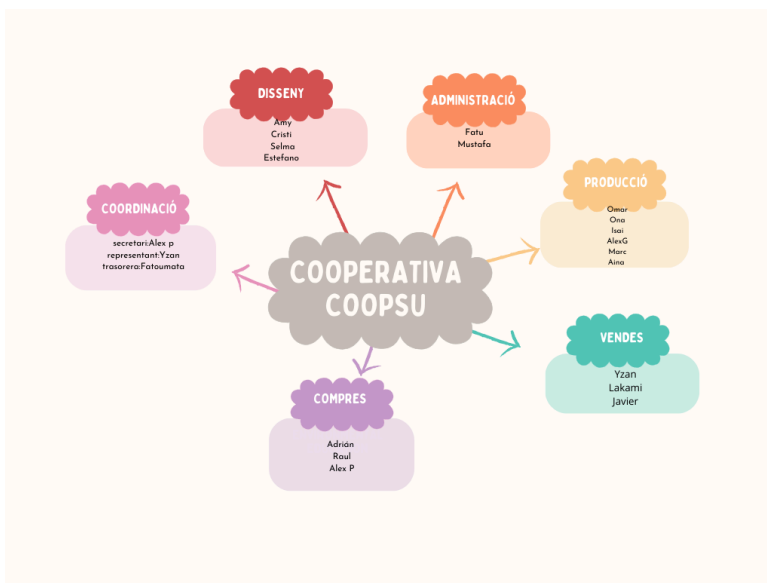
COOPERATIVA COOPSU

DISSENY
Amy
Cristi
Selma
Estefano

ADMINISTRACIÓ
Fatu
Mustafa

PRODUCCIÓ
Omar
Ona
Isai
AlexG
Marc
Aina

VENDES
Yzan
Lakami
Javier

COMPRES
Adrián
Raul
Alex P

COORDINACIÓ
secretari:Alex p
representant:Yzan
trasorera:Fatoumata